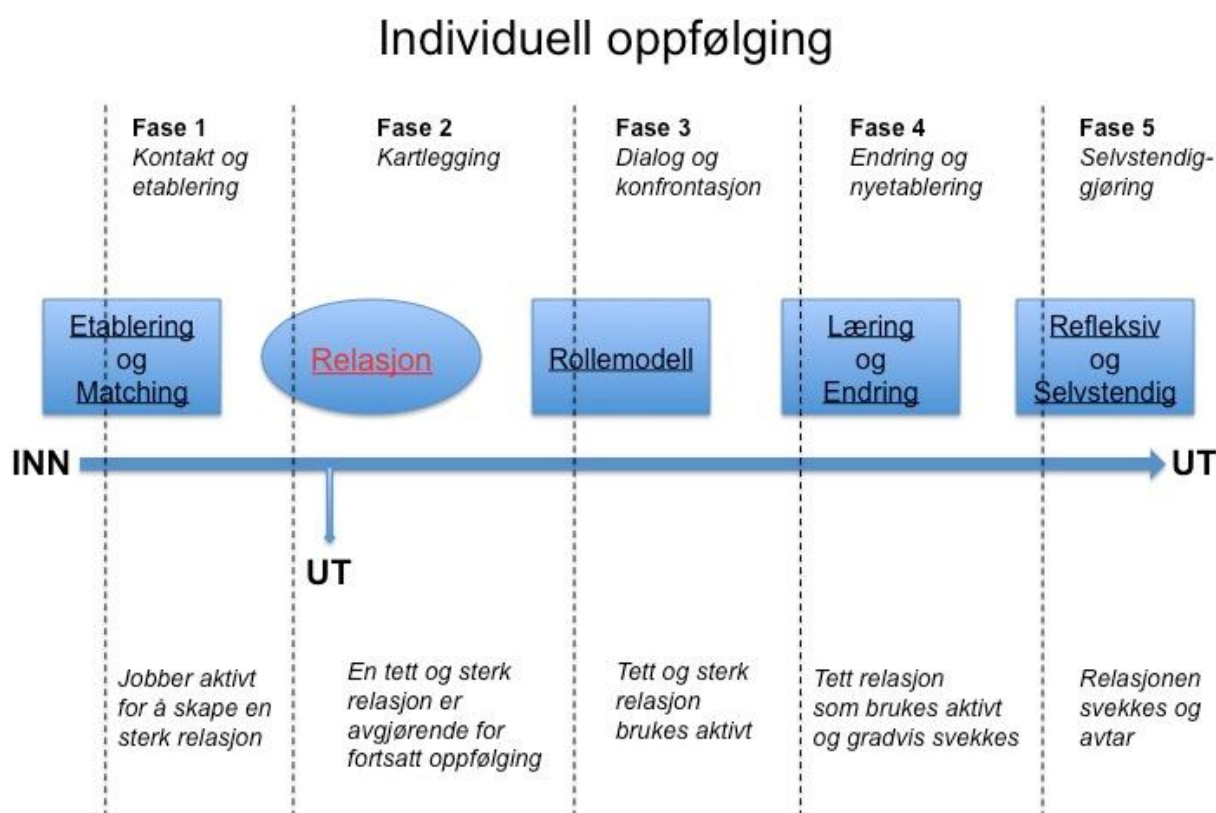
Individuell oppfølging

Fase 1
Kontakt og etablering

Fase 2
Kartlegging

Fase 3
Dialog og konfrontasjon

Fase 4
Endring og nyetablering

Fase 5
Selvstendiggjøring

Etablering og Matching

Relasjon

Rollemodell

Læring og Endring

Refleksiv og Selvstendig

INN

UT

UT

Jobber aktivt for å skape en sterk relasjon

En tett og sterk relasjon er avgjørende for fortsatt oppfølging

Tett og sterk relasjon brukes aktivt

Tett relasjon som brukes aktivt og gradvis svekkes

Relasjonen svekkes og avtar